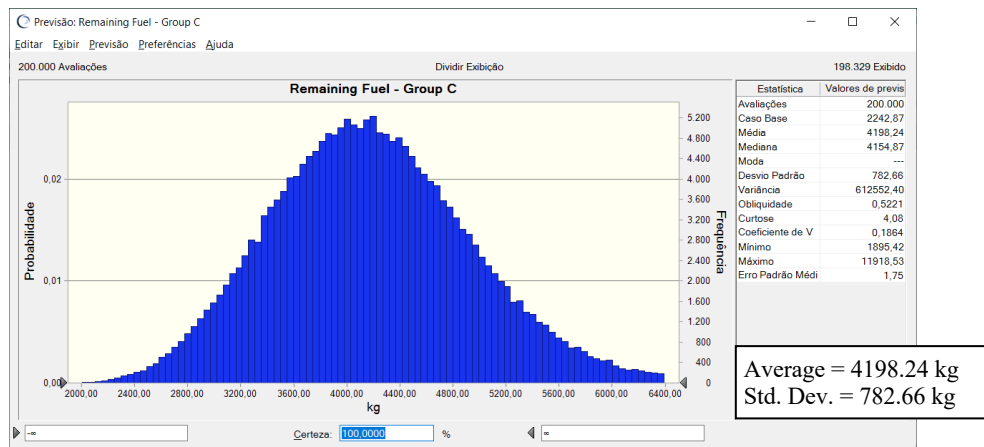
Previsão: Remaining Fuel - Group C

Editar Exibir Previsão Preferências Ajuda

200.000 Avaliações

Dividir Exibição

198.329 Exibido

Remaining Fuel - Group C

Probabilidade

0,02

0,01

0,00

Frequência

5.200
4.800
4.400
4.000
3.600
3.200
2.800
2.400
2.000
1.600
1.200
800
400
0

2000,00 2400,00 2800,00 3200,00 3600,00 4000,00 4400,00 4800,00 5200,00 5600,00 6000,00 6400,00

kg

| Estatística | Valores de previs |
|---|---|
| Avaliações | 200.000 |
| Caso Base | 2242,87 |
| Média | 4198,24 |
| Mediana | 4154,87 |
| Moda | --- |
| Desvio Padrão | 782,66 |
| Variância | 612552,40 |
| Obliquidade | 0,5221 |
| Curtose | 4,08 |
| Coeficiente de V | 0,1864 |
| Mínimo | 1895,42 |
| Máximo | 11918,53 |
| Erro Padrão Médi | 1,75 |

Average = 4198.24 kg
Std. Dev. = 782.66 kg

-∞

Certeza: 100,0000 %

∞